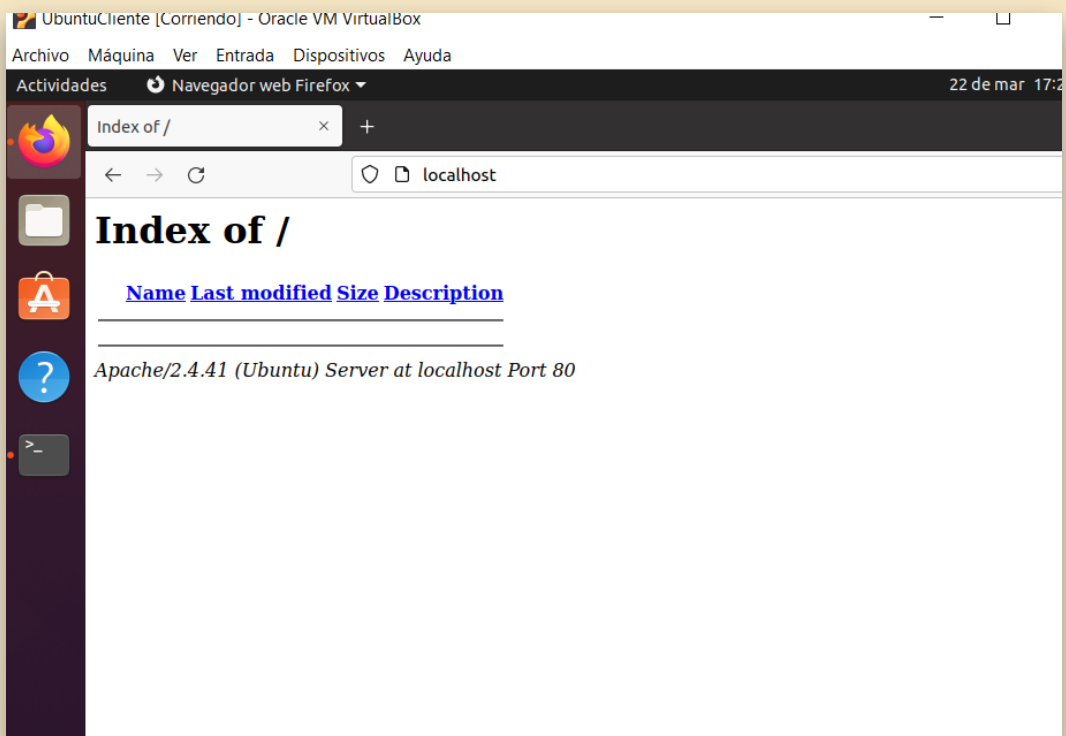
UbuntuCliente [Corriendo] - Oracle VM VirtualBox

Archivo Máquina Ver Entrada Dispositivos Ayuda

Actividades Navegador web Firefox 22 de mar 17:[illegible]

Index of / ×

+

localhost

# Index of /

Name Last modified Size Description

Apache/2.4.41 (Ubuntu) Server at localhost Port 80